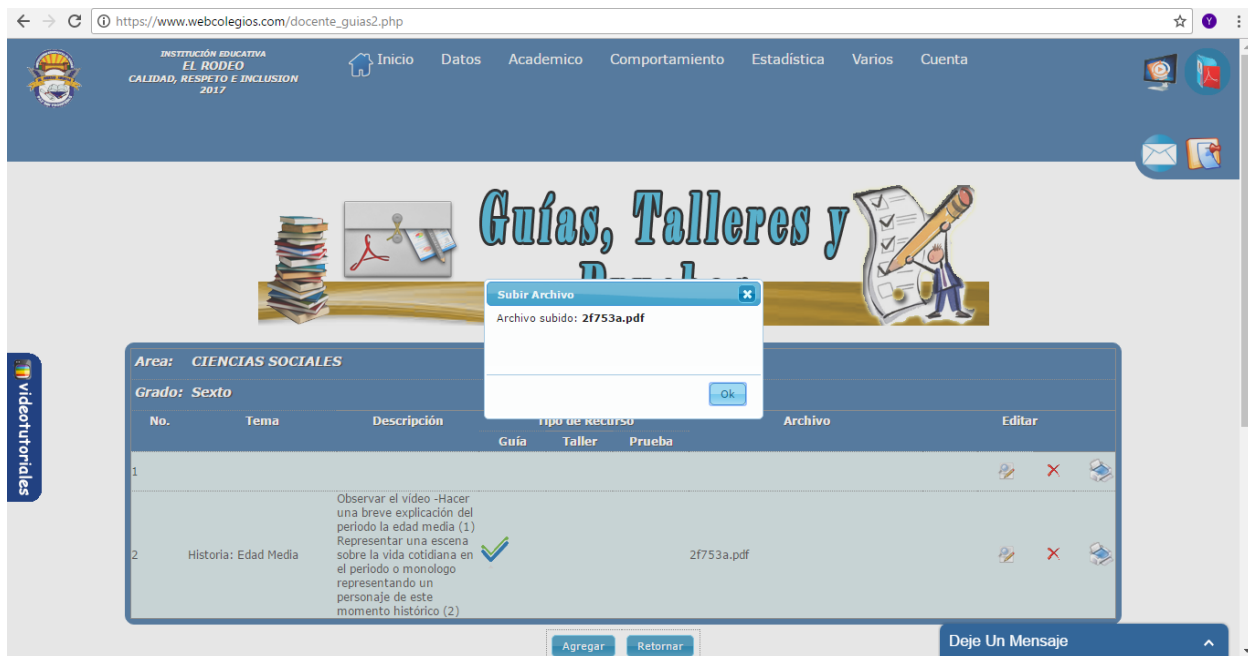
https://www.webcolegios.com/docente_guias2.php

INSTITUCIÓN EDUCATIVA
EL RODEO
CALIDAD, RESPETO E INCLUSION
2017

Inicio Datos Academico Comportamiento Estadística Varios Cuenta

Guías, Talleres y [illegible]

Subir Archivo

Archivo subido: 2f753a.pdf

Ok

videotutoriales

Area: CIENCIAS SOCIALES

Grado: Sexto

| No. | Tema | Descripción | Guía | Taller | Prueba | Archivo | Editar |
|---|---|---|---|---|---|---|---|
| 1 | | | | | | | |
| 2 | Historia: Edad Media | Observar el video -Hacer una breve explicación del periodo la edad media (1) Representar una escena sobre la vida cotidiana en el periodo o monologo representando un personaje de este momento histórico (2) | ✓ | | | 2f753a.pdf | |

Agregar Retornar

Deje Un Mensaje